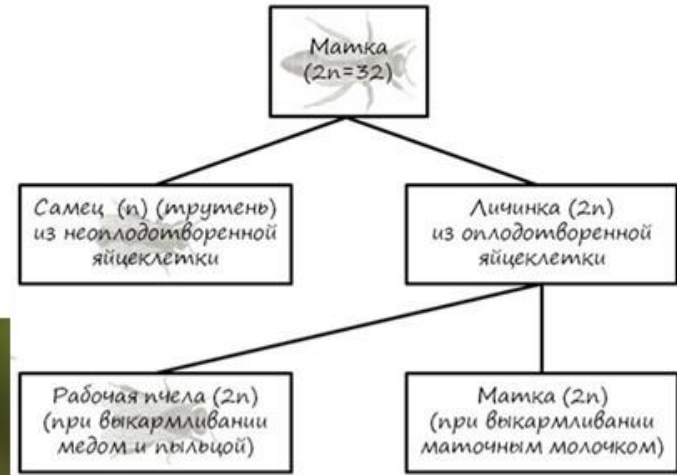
Матка
(2n=32)

Самец (n) (трутень) из неоплодотворенной яйцеклетки

Личинка (2n) из оплодотворенной яйцеклетки

Рабочая пчела (2n) (при выкармливании медом и пыльцой)

Матка (2n) (при выкармливании маточным молочком)